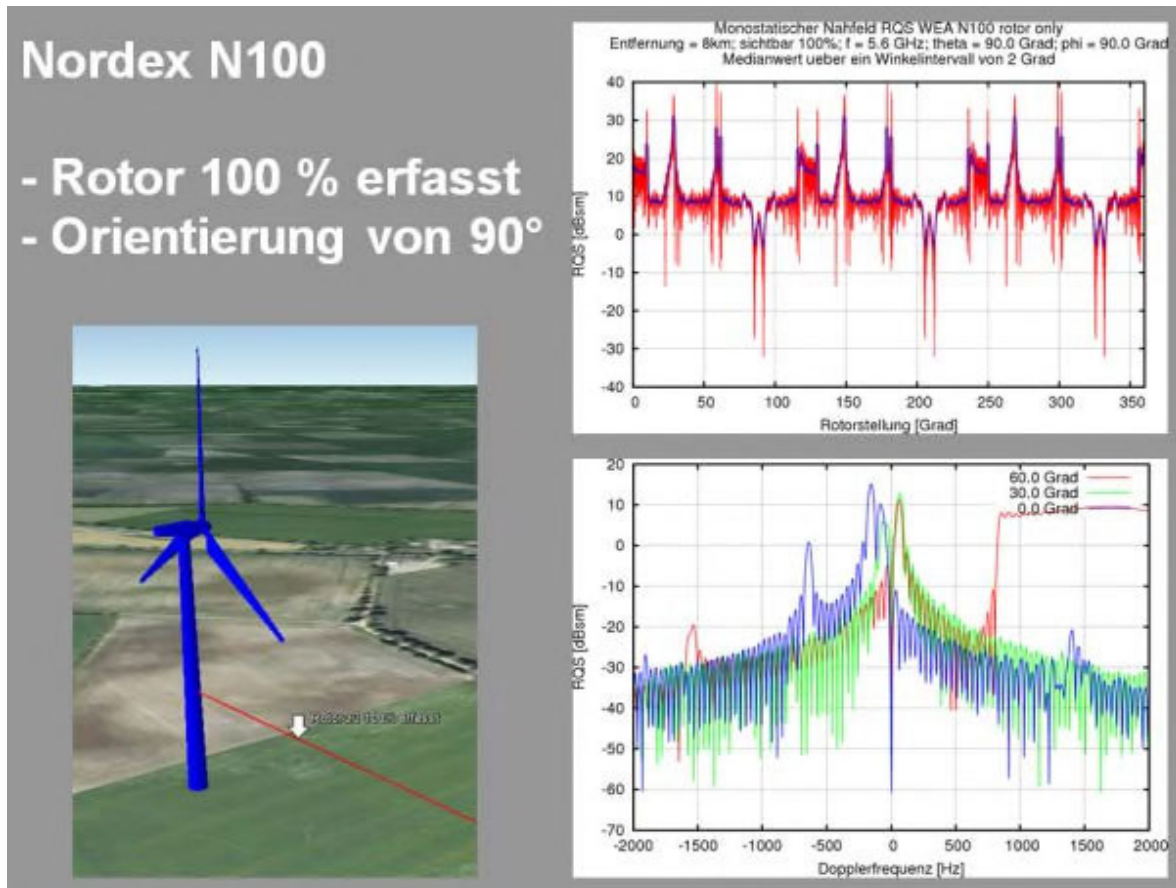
Nordex N100

- Rotor 100 % erfasst
- Orientierung von 90°

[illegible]

Monostatischer Nahfeld RQS WEA N100 rotor only
Entfernung = 8km; sichtbar 100%; f = 5.6 GHz; theta = 90.0 Grad; phi = 90.0 Grad
Medianwert ueber ein Winkelintervall von 2 Grad

40
30
20
10
0
-10
-20
-30
-40
RQS [dBsm]
0 50 100 150 200 250 300 350
Rotorstellung [Grad]

60.0 Grad
30.0 Grad
0.0 Grad

20
10
0
-10
-20
-30
-40
-50
-60
-70
RQS [dBsm]
-2000 -1500 -1000 -500 0 500 1000 1500 2000
Dopplerfrequenz [Hz]